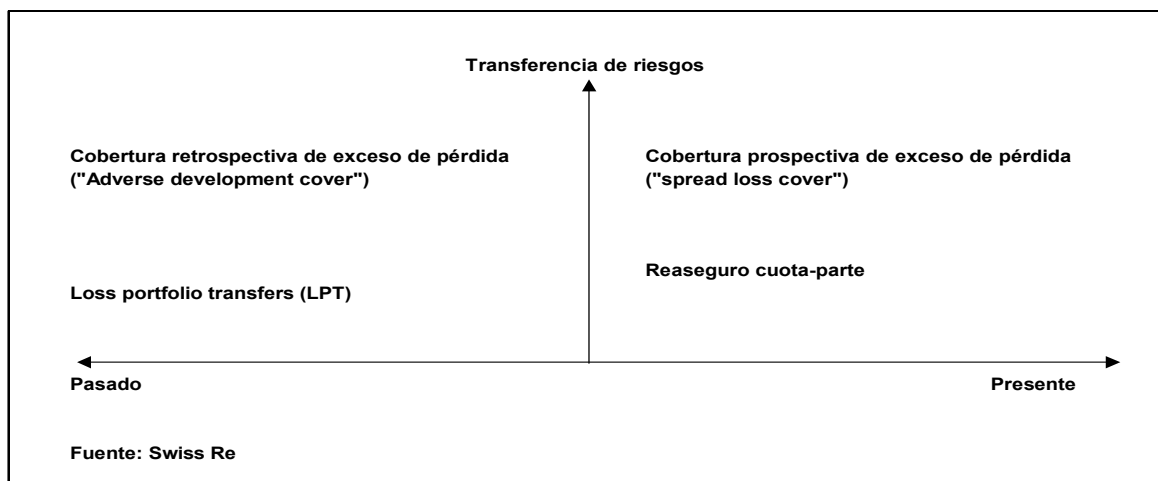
Transferencia de riesgos

Cobertura retrospectiva de exceso de pérdida ("Adverse development cover")

Cobertura prospectiva de exceso de pérdida ("spread loss cover")

Reaseguro cuota-parte

Loss portfolio transfers (LPT)

Pasado

Presente

Fuente: Swiss Re